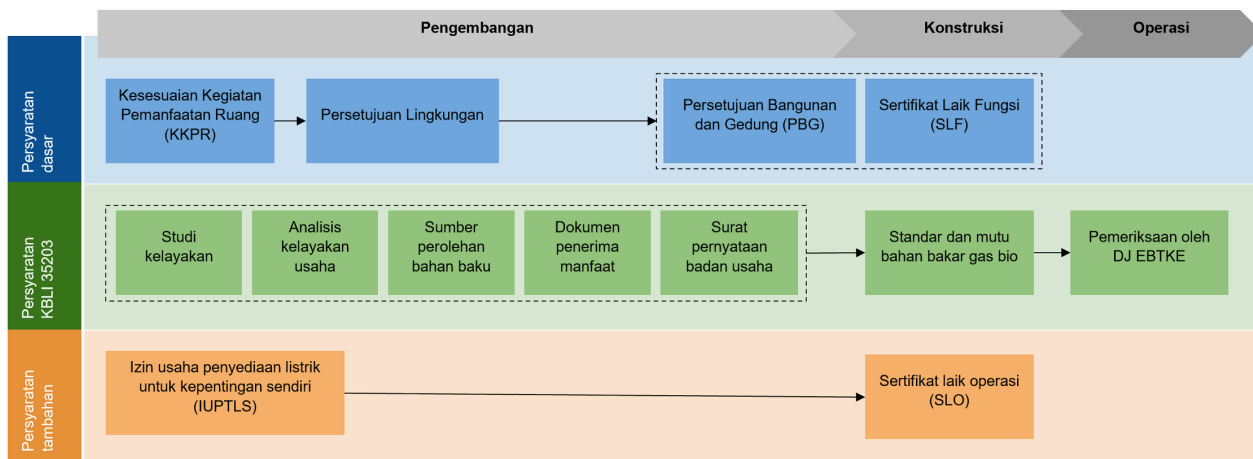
Pengembangan

Konstruksi

Operasi

Persyaratan dasar

Kesesuaian Kegiatan Pemanfaatan Ruang (KKPR)

Persetujuan Lingkungan

Persetujuan Bangunan dan Gedung (PBG)

Sertifikat Laik Fungsi (SLF)

Persyaratan KBLI 35203

Studi kelayakan

Analisis kelayakan usaha

Sumber perolehan bahan baku

Dokumen penerima manfaat

Surat pernyataan badan usaha

Standar dan mutu bahan bakar gas bio

Pemeriksaan oleh DJ EBTKE

Persyaratan tambahan

Izin usaha penyediaan listrik untuk kepentingan sendiri (IUPTLS)

Sertifikat laik operasi (SLO)